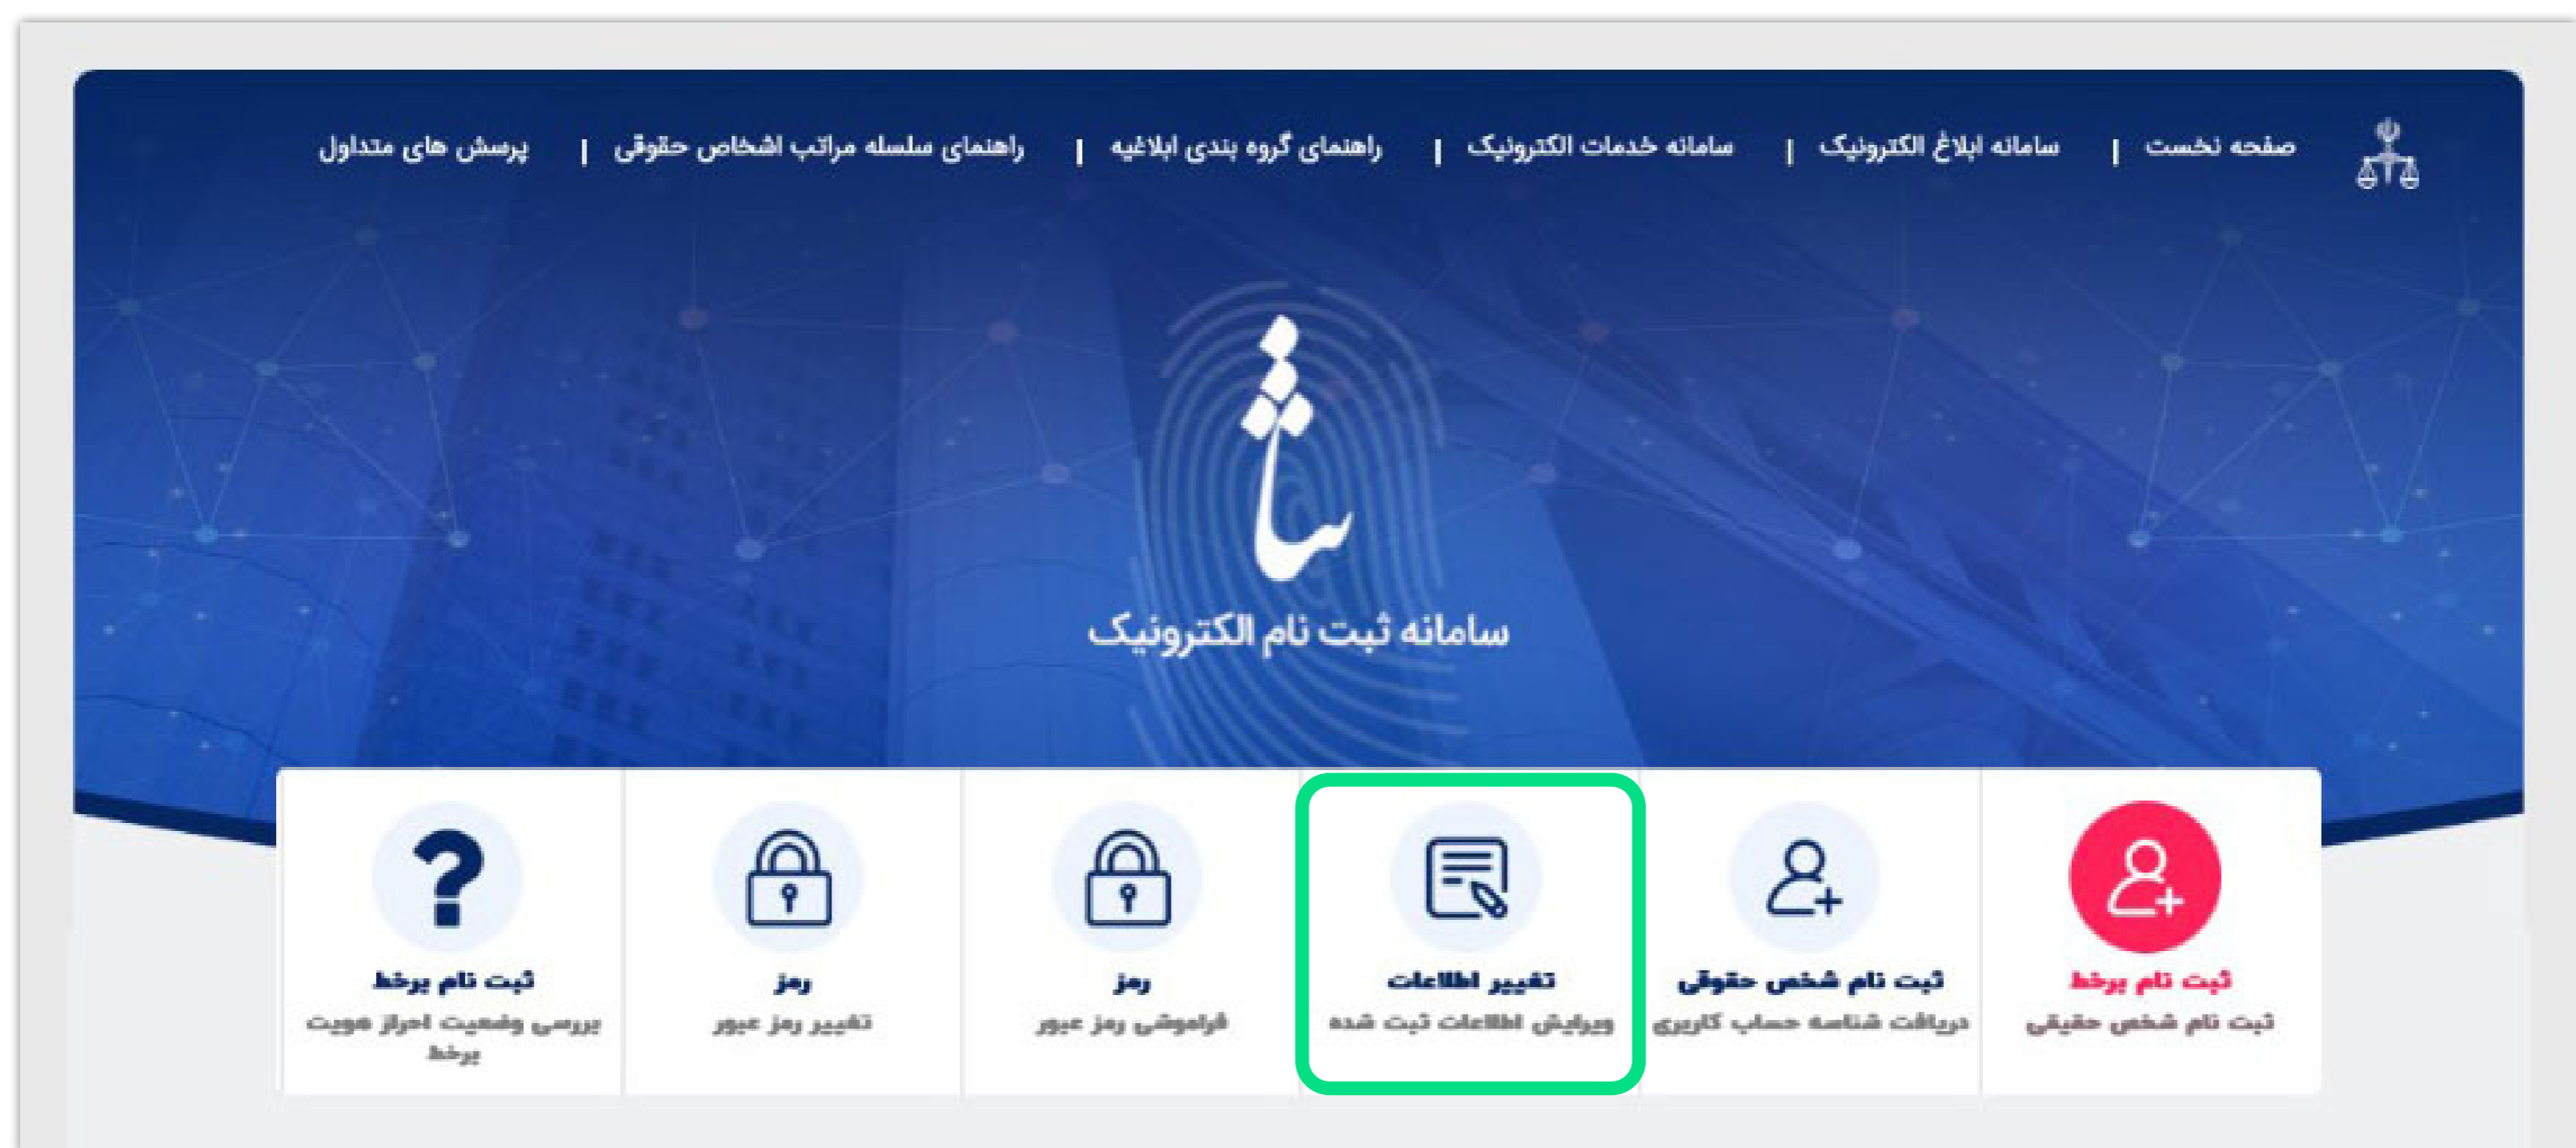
صفحه نخست | سامانه ابلاغ الکترونیک | سامانه خدمات الکترونیک | راهنمای گروه بندی ابلاغیه | راهنمای سلسله مراتب اشخاص حقوقی | پرسش های متداول

ثنا

سامانه ثبت نام الکترونیک

ثبت نام برخط
ثبت نام شخص حقیقی

ثبت نام شخص حقوقی
دریافت شناسه حساب کاربری

تغییر اطلاعات
ویرایش اطلاعات ثبت شده

رمز
فراموشی رمز عبور

رمز
تغییر رمز عبور

ثبت نام برخط
بررسی وضعیت احراز هویت برخط